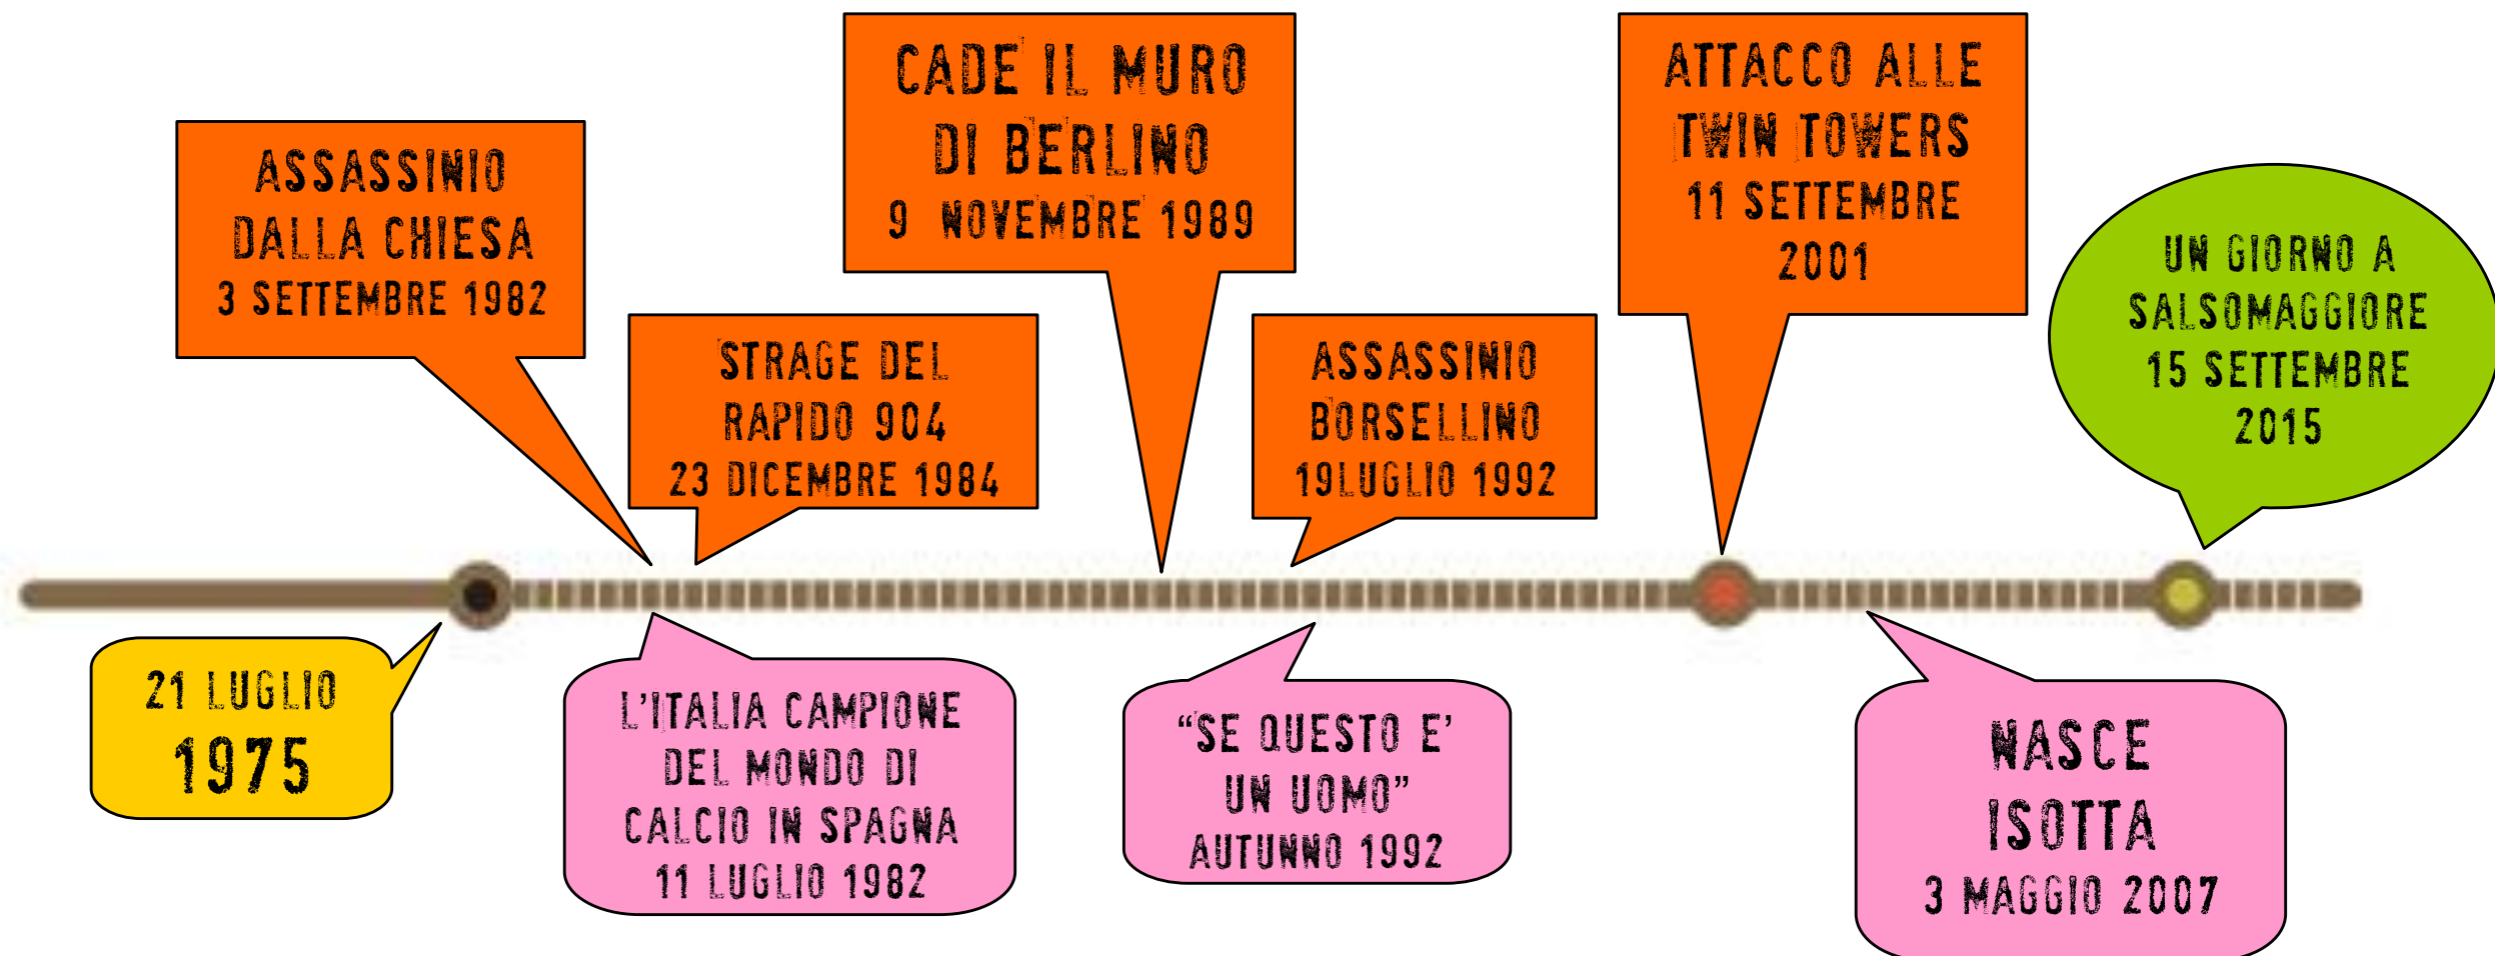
21 LUGLIO
1975

ASSASSINIO
DALLA CHIESA
3 SETTEMBRE 1982

L'ITALIA CAMPIONE
DEL MONDO DI
CALCIO IN SPAGNA
11 LUGLIO 1982

STRAGE DEL
RAPIDO 904
23 DICEMBRE 1984

CADE IL MURO
DI BERLINO
9 NOVEMBRE 1989

ASSASSINIO
BORSELLINO
19LUGLIO 1992

"SE QUESTO E'
UN UOMO"
AUTUNNO 1992

ATTACCO ALLE
TWIN TOWERS
11 SETTEMBRE
2001

NASCE
ISOTTA
3 MAGGIO 2007

UN GIORNO A
SALSOMAGGIORE
15 SETTEMBRE
2015